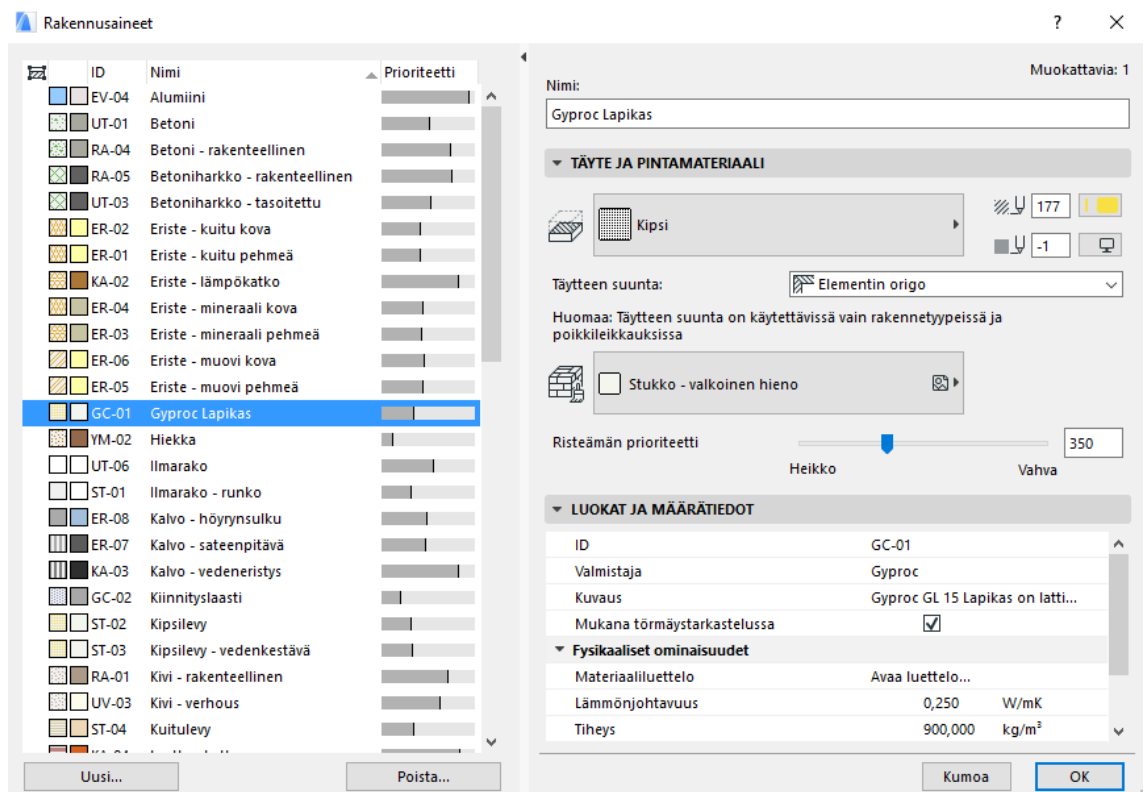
Rakennusaineet

?

| ID | Nimi | Prioriteetti |
|---|---|---|
| EV-04 | Alumiini | |
| UT-01 | Betoni | |
| RA-04 | Betoni - rakenteellinen | |
| RA-05 | Betoniharkko - rakenteellinen | |
| UT-03 | Betoniharkko - tasoitettu | |
| ER-02 | Eriste - kuitu kova | |
| ER-01 | Eriste - kuitu pehmeä | |
| KA-02 | Eriste - lämpökatko | |
| ER-04 | Eriste - mineraali kova | |
| ER-03 | Eriste - mineraali pehmeä | |
| ER-06 | Eriste - muovi kova | |
| ER-05 | Eriste - muovi pehmeä | |
| GC-01 | Gyproc Lapikas | |
| YM-02 | Hiekka | |
| UT-06 | Ilmarako | |
| ST-01 | Ilmarako - runko | |
| ER-08 | Kalvo - höyrynsulku | |
| ER-07 | Kalvo - sateenpitävä | |
| KA-03 | Kalvo - vedeneristys | |
| GC-02 | Kiinnityslaasti | |
| ST-02 | Kipsilevy | |
| ST-03 | Kipsilevy - vedenkestävä | |
| RA-01 | Kivi - rakenteellinen | |
| UV-03 | Kivi - verhous | |
| ST-04 | Kuitulevy | |

Uusi...
Poista...

Muokattavia: 1
Nimi:
Gyproc Lapikas

TÄYTE JA PINTAMATERIAALI
Kipsi
177
-1
Täytteen suunta:
Elementin origo
Huomaa: Täytteen suunta on käytettävissä vain rakennetyypeissä ja poikkileikkauksissa
Stukko - valkoinen hieno
Risteämän prioriteetti
350
Heikko
Vahva

LUOKAT JA MÄÄRÄTIEDOT
| | |
|---|---|
| ID | GC-01 |
| Valmistaja | Gyproc |
| Kuvaus | Gyproc GL 15 Lapikas on latti... |
| Mukana törmäystarkastelussa | ✓ |
| Fysikaaliset ominaisuudet | |
| Materiaaliluettelo | Avaa luettelo... |
| Lämmönjohtavuus | 0,250 W/mK |
| Tiheys | 900,000 kg/m$^3$ |

Kumoa
OK